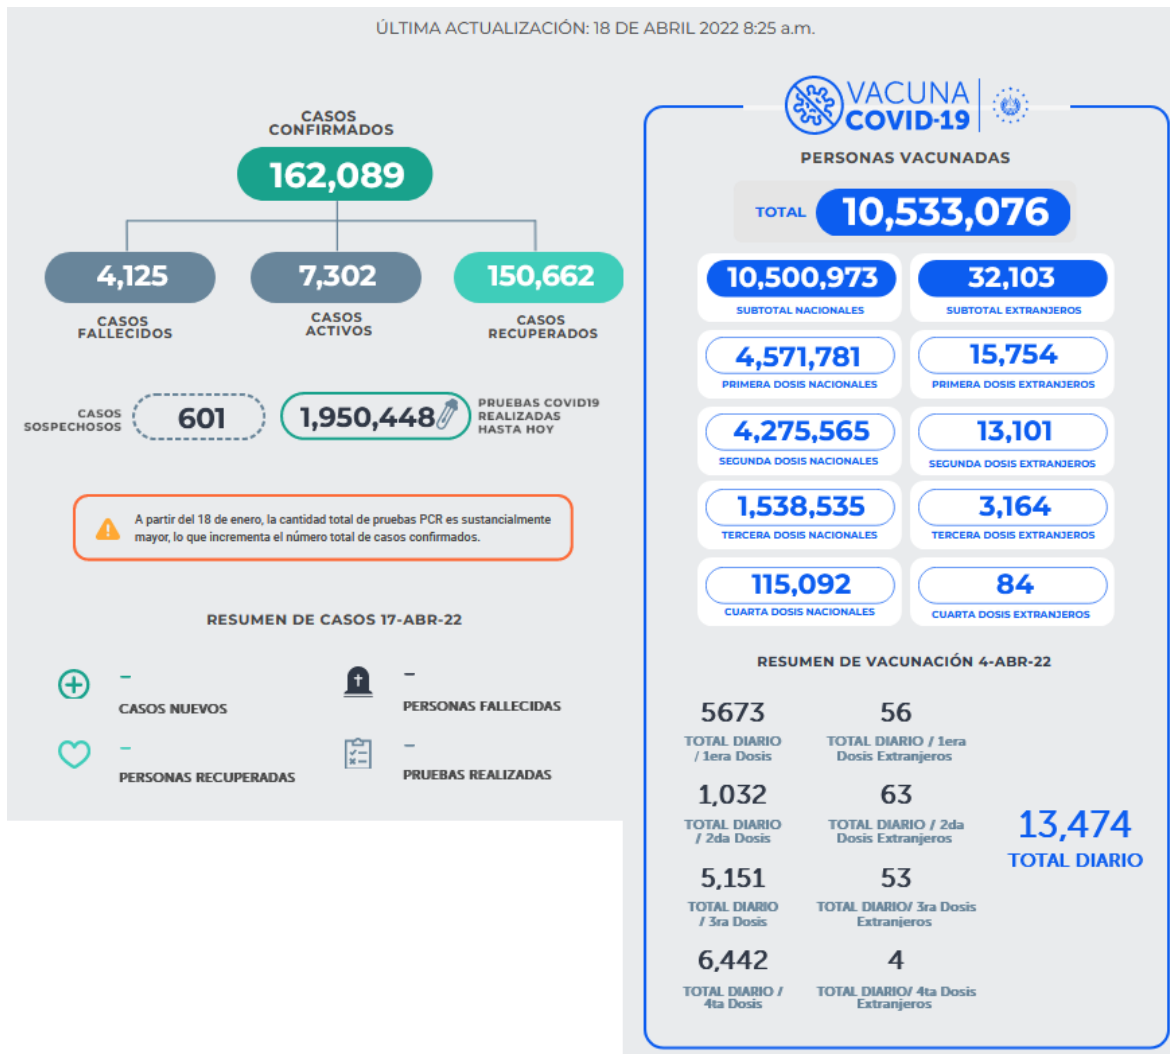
ÚLTIMA ACTUALIZACIÓN: 18 DE ABRIL 2022 8:25 a.m.

CASOS CONFIRMADOS
162,089

4,125
CASOS FALLECIDOS

7,302
CASOS ACTIVOS

150,662
CASOS RECUPERADOS

CASOS SOSPECHOSOS
601

1,950,448
PRUEBAS COVID19 REALIZADAS HASTA HOY

A partir del 18 de enero, la cantidad total de pruebas PCR es sustancialmente mayor, lo que incrementa el número total de casos confirmados.

RESUMEN DE CASOS 17-ABR-22

-
CASOS NUEVOS

-
PERSONAS FALLECIDAS

-
PERSONAS RECUPERADAS

-
PRUEBAS REALIZADAS

VACUNA COVID-19

PERSONAS VACUNADAS

TOTAL 10,533,076

10,500,973
SUBTOTAL NACIONALES

32,103
SUBTOTAL EXTRANJEROS

4,571,781
PRIMERA DOSIS NACIONALES

15,754
PRIMERA DOSIS EXTRANJEROS

4,275,565
SEGUNDA DOSIS NACIONALES

13,101
SEGUNDA DOSIS EXTRANJEROS

1,538,535
TERCERA DOSIS NACIONALES

3,164
TERCERA DOSIS EXTRANJEROS

115,092
CUARTA DOSIS NACIONALES

84
CUARTA DOSIS EXTRANJEROS

RESUMEN DE VACUNACIÓN 4-ABR-22

5673
TOTAL DIARIO / 1era Dosis

56
TOTAL DIARIO / 1era Dosis Extranjeros

1,032
TOTAL DIARIO / 2da Dosis

63
TOTAL DIARIO / 2da Dosis Extranjeros

5,151
TOTAL DIARIO / 3ra Dosis

53
TOTAL DIARIO/ 3ra Dosis Extranjeros

6,442
TOTAL DIARIO / 4ta Dosis

4
TOTAL DIARIO/ 4ta Dosis Extranjeros

13,474
TOTAL DIARIO